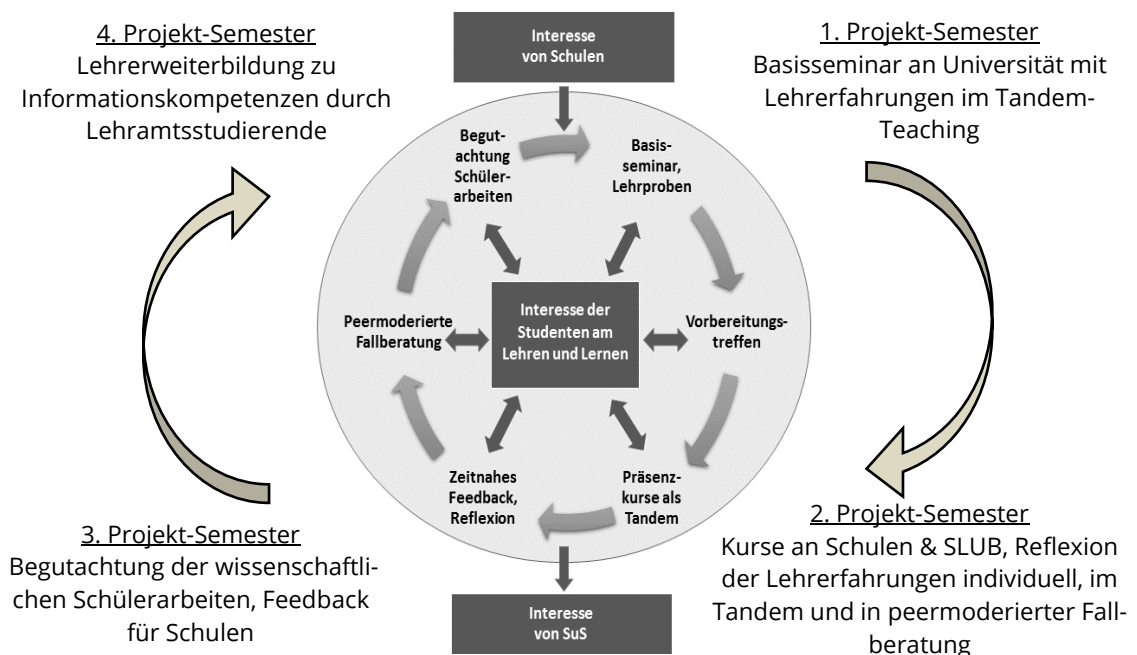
4. Projekt-Semester
Lehrerweiterbildung zu Informationskompetenzen durch Lehramtsstudierende

Interesse von Schulen

1. Projekt-Semester
Basisseminar an Universität mit Lehrerfahrungen im Tandem-Teaching

Begutachtung Schülerarbeiten

Basisseminar, Lehrproben

Peermoderierte Fallberatung

Interesse der Studenten am Lehren und Lernen

Vorbereitungstreffen

Zeitnahes Feedback, Reflexion

Präsenzkurse als Tandem

3. Projekt-Semester
Begutachtung der wissenschaftlichen Schülerarbeiten, Feedback für Schulen

Interesse von SuS

2. Projekt-Semester
Kurse an Schulen & SLUB, Reflexion der Lehrerfahrungen individuell, im Tandem und in peermoderierter Fallberatung